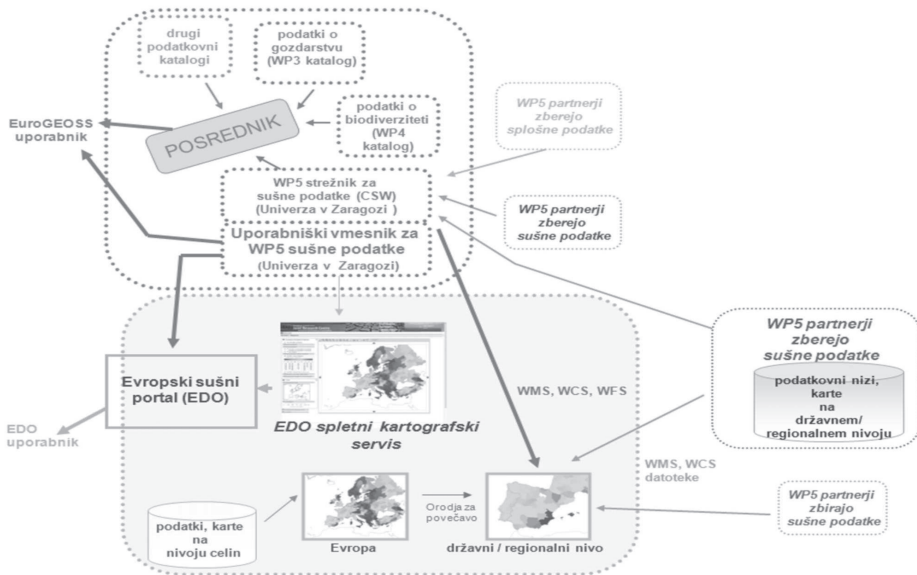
drugi podatkovni katalogi

podatki o gozdarstvu (WP3 katalog)

EuroGEOSS uporabnik

POSREDNIK

podatki o biodiverziteti (WP4 katalog)

WP5 partnerji zberejo splošne podatke

WP5 strežnik za sušne podatke (CSW) (Univerza v Zaragozi )

WP5 partnerji zberejo sušne podatke

Uporabniški vmesnik za WP5 sušne podatke (Univerza v Zaragozi)

WP5 partnerji zberejo sušne podatke

podatkovni nizi, karte na državnem/ regionalnem nivoju

Evropski sušni portal (EDO)

WMS, WCS, WFS

EDO uporabnik

EDO spletni kartografski servis

WMS, WCS datoteke

podatki, karte na nivoju celin

Evropa

Orodja za povečavo

državni / regionalni nivo

WP5 partnerji zbirajo sušne podatke